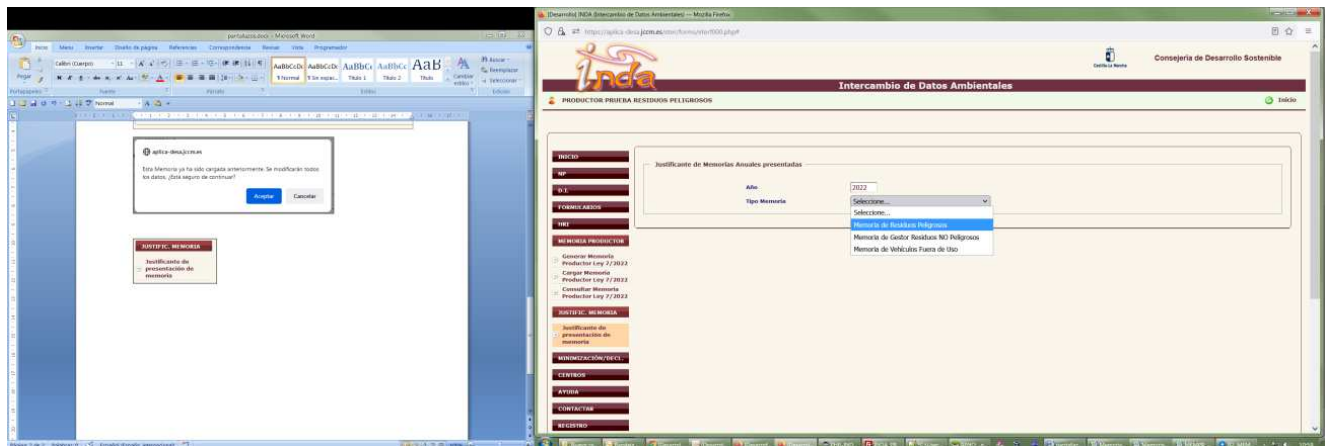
portalfacto.docx - Microsoft Word

Inicio Menú Insertar Diseño de página Referencias Correspondencia Revisar Vista Programador

Calibri (Cuerpo) 11

AaBbCcDc AaBbCcDc AaBbCc AaBbCc AaB

¶ Normal ¶ Sin espac... Título 1 Título 2 Título

Cambiar estilos

Buscar Reemplazar Seleccionar

Portapapeles Fuente Párrafo Estilos Edición

Normal

aplica-desa.jccm.es

Esta Memoria ya ha sido cargada anteriormente. Se modificarán todos los datos. ¿Está seguro de continuar?

Aceptar Cancelar

JUSTIFIC. MEMORIA

Justificante de presentación de memoria

[Desarrollo] INDA (Intercambio de Datos Ambientales) — Mozilla Firefox

https://aplica-desa.jccm.es/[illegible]

Castilla-La Mancha

Consejería de Desarrollo Sostenible

INDA

Intercambio de Datos Ambientales

PRODUCTOR PRUEBA RESIDUOS PELIGROSOS

Inicio

INICIO

NP

D.I.

FORMULARIOS

NRI

MEMORIA PRODUCTOR

Generar Memoria Productor Ley 7/2022

Cargar Memoria Productor Ley 7/2022

Consultar Memoria Productor Ley 7/2022

JUSTIFIC. MEMORIA

Justificante de presentación de memoria

MINIMIZACIÓN/DECL.

CENTROS

AYUDA

CONTACTAR

REGISTRO

Justificante de Memorias Anuales presentadas

Año 2022

Tipo Memoria Seleccione...

Seleccione...

Memoria de Residuos Peligrosos

Memoria de Gestor Residuos NO Peligrosos

Memoria de Vehículos Fuera de Uso